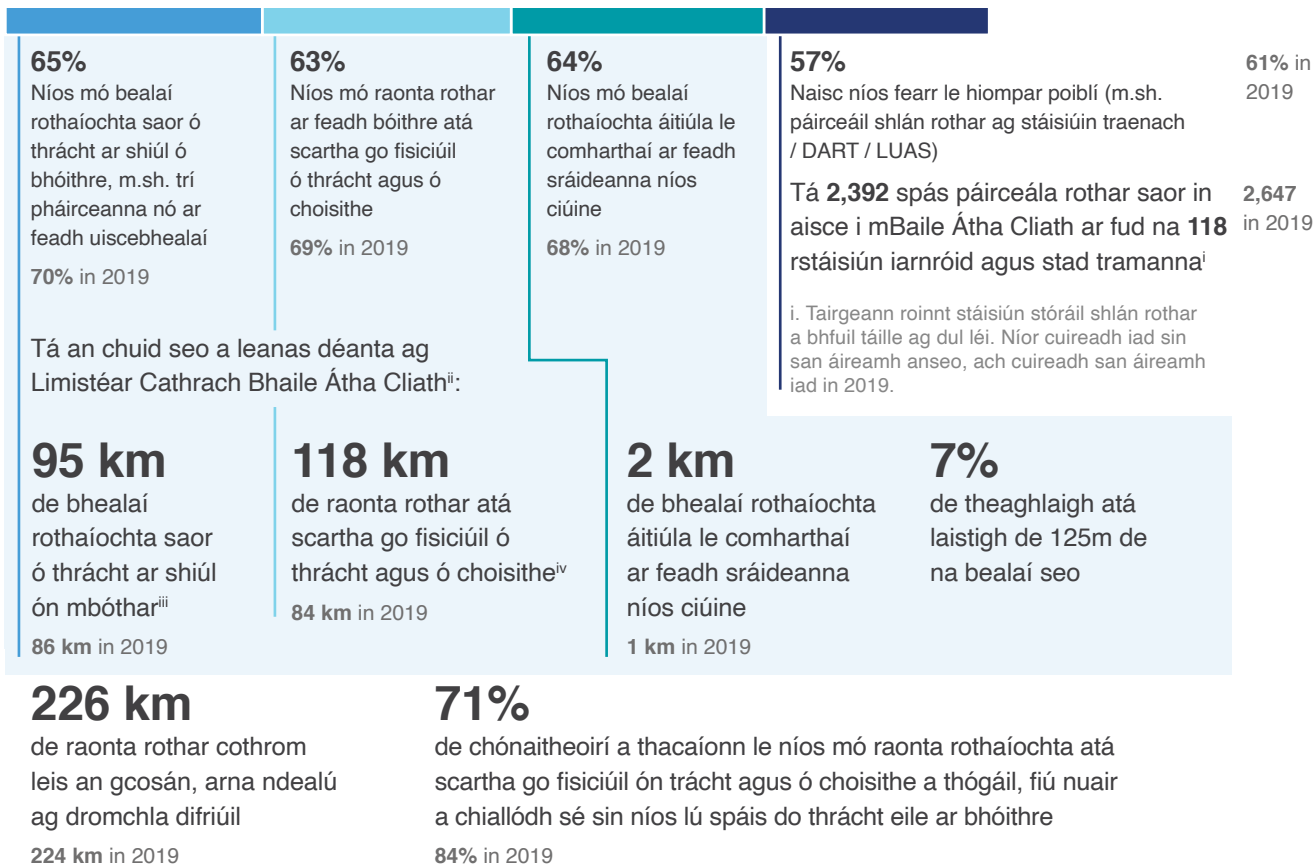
**65%**
Níos mó bealaí rothaíochta saor ó thrácht ar shiúl ó bhóithre, m.sh. trí pháirceanna nó ar feadh uiscebhealaí

**70%** in 2019

**63%**
Níos mó raonta rothar ar feadh bóithre atá scartha go fisiciúil ó thrácht agus ó choisithe

**69%** in 2019

**64%**
Níos mó bealaí rothaíochta áitiúla le comharthaí ar feadh sráideanna níos ciúine

**68%** in 2019

**57%**
Naisc níos fearr le hiompar poiblí (m.sh. páirceáil shlán rothar ag stáisiúin traenach / DART / LUAS)

**61%** in 2019

Tá **2,392** spás páirceála rothar saor in aisce i mBaile Átha Cliath ar fud na **118** rstáisiúin iarnróid agus stad tramanna$^{i}$

**2,647** in 2019

i. Tairgeann roinnt stáisiún stóráil shlán rothar a bhfuil táille ag dul léi. Níor cuireadh iad sin san áireamh anseo, ach cuireadh san áireamh iad in 2019.

Tá an chuid seo a leanas déanta ag Limistéar Cathrach Bhaile Átha Cliath$^{ii}$:

**95 km**
de bhealaí rothaíochta saor ó thrácht ar shiúl ón mbóthar$^{iii}$

**86 km** in 2019

**118 km**
de raonta rothar atá scartha go fisiciúil ó thrácht agus ó choisithe$^{iv}$

**84 km** in 2019

**2 km**
de bhealaí rothaíochta áitiúla le comharthaí ar feadh sráideanna níos ciúine

**1 km** in 2019

**7%**
de theaghlaigh atá laistigh de 125m de na bealaí seo

**226 km**
de raonta rothar cothrom leis an gcosán, arna ndealú ag dromchla difriúil

**224 km** in 2019

**71%**
de chónaitheoirí a thacaíonn le níos mó raonta rothaíochta atá scartha go fisiciúil ón trácht agus ó choisithe a thógáil, fiú nuair a chiallódh sé sin níos lú spáis do thrácht eile ar bhóithre

**84%** in 2019